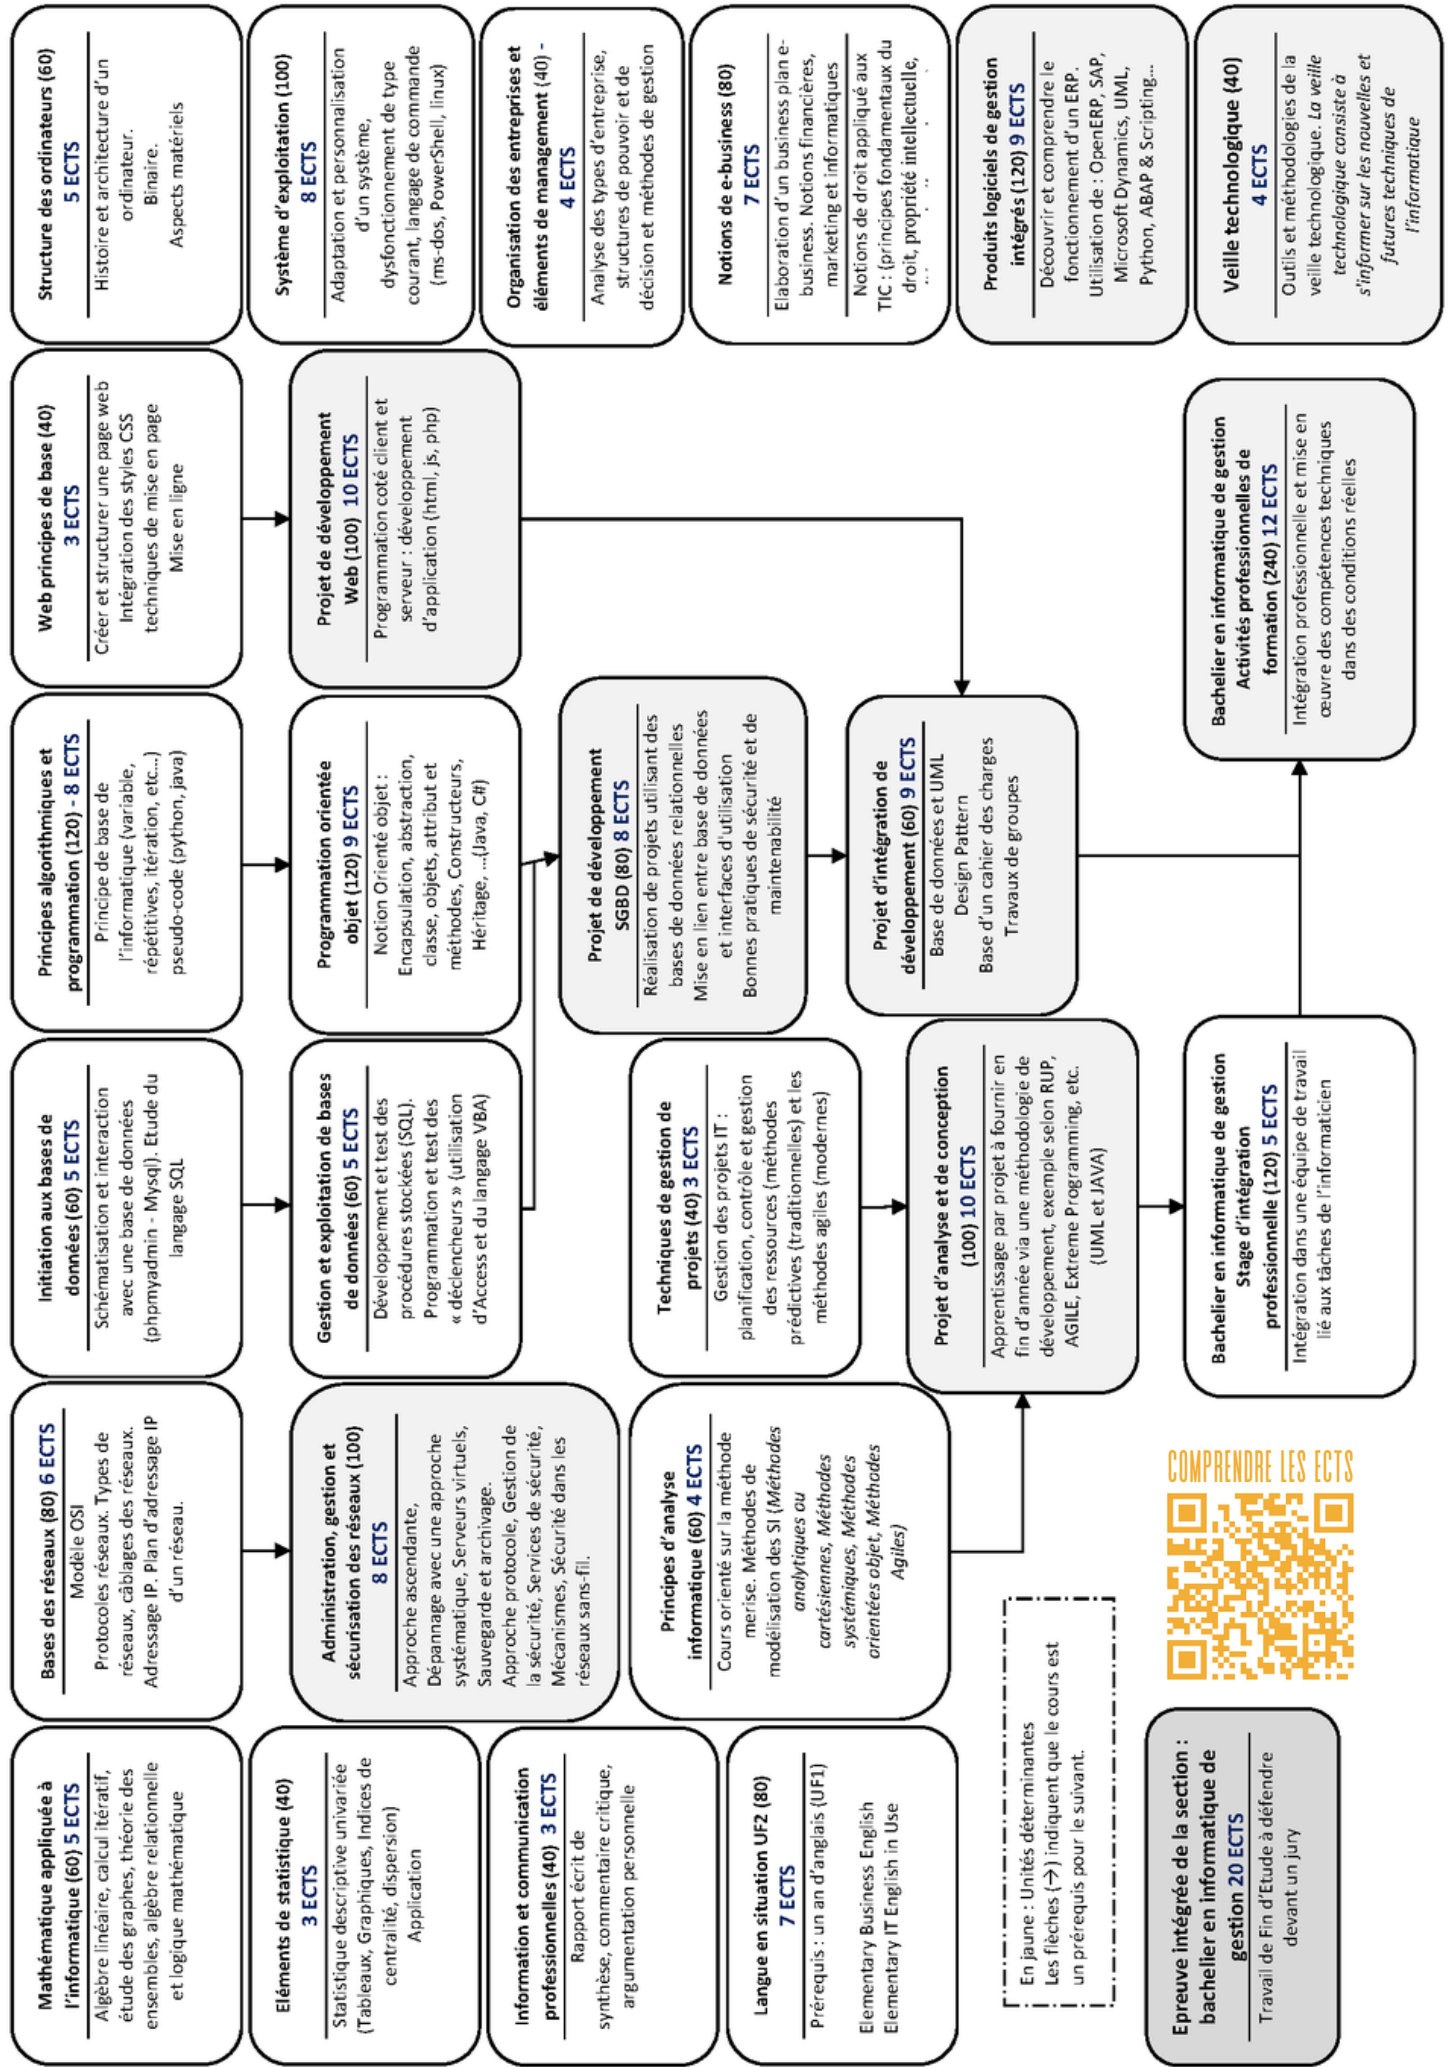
Structure des ordinateurs (60)
5 ECTS
Histoire et architecture d'un ordinateur.
Binaire.
Aspects matériels

Système d'exploitation (100)
8 ECTS
Adaptation et personnalisation d'un système, dysfonctionnement de type courant, langage de commande (ms-dos, PowerShell, linux)

Organisation des entreprises et éléments de management (40) - 4 ECTS
Analyse des types d'entreprise, structures de pouvoir et de décision et méthodes de gestion

Notions de e-business (80)
7 ECTS
Elaboration d'un business plan e-business. Notions financières, marketing et informatiques
Notions de droit appliqué aux TIC : (principes fondamentaux du droit, propriété intellectuelle, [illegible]

Produits logiciels de gestion intégrés (120) 9 ECTS
Découvrir et comprendre le fonctionnement d'un ERP.
Utilisation de : OpenERP, SAP, Microsoft Dynamics, UML, Python, ABAP & Scripting...

Veille technologique (40)
4 ECTS
Outils et méthodologies de la veille technologique. La veille technologique consiste à s'informer sur les nouvelles et futures techniques de l'informatique

Web principes de base (40)
3 ECTS
Créer et structurer une page web
Intégration des styles CSS techniques de mise en page
Mise en ligne

Projet de développement Web (100) 10 ECTS
Programmation coté client et serveur : développement d'application (html, js, php)

Bachelier en informatique de gestion Activités professionnelles de formation (240) 12 ECTS
Intégration professionnelle et mise en œuvre des compétences techniques dans des conditions réelles

Principes algorithmiques et programmation (120) - 8 ECTS
Principe de base de l'informatique (variable, répétitives, itération, etc...) pseudo-code (python, java)

Programmation orientée objet (120) 9 ECTS
Notion Orienté objet : Encapsulation, abstraction, classe, objets, attribut et méthodes, Constructeurs, Héritage, ...(Java, C#)

Projet de développement SGBD (80) 8 ECTS
Réalisation de projets utilisant des bases de données relationnelles
Mise en lien entre base de données et interfaces d'utilisation
Bonnes pratiques de sécurité et de maintenabilité

Projet d'intégration de développement (60) 9 ECTS
Base de données et UML
Design Pattern
Base d'un cahier des charges
Travaux de groupes

Initiation aux bases de données (60) 5 ECTS
Schématisation et interaction avec une base de données (phpmyadmin - Mysql). Etude du langage SQL

Gestion et exploitation de bases de données (60) 5 ECTS
Développement et test des procédures stockées (SQL). Programmation et test des « déclencheurs » (utilisation d'Access et du langage VBA)

Techniques de gestion de projets (40) 3 ECTS
Gestion des projets IT : planification, contrôle et gestion des ressources (méthodes prédictives (traditionnelles) et les méthodes agiles (modernes)

Projet d'analyse et de conception (100) 10 ECTS
Apprentissage par projet à fournir en fin d'année via une méthodologie de développement, exemple selon RUP, AGILE, Extreme Programming, etc. (UML et JAVA)

Bachelier en informatique de gestion Stage d'intégration professionnelle (120) 5 ECTS
Intégration dans une équipe de travail lié aux tâches de l'informaticien

Bases des réseaux (80) 6 ECTS
Modèle OSI
Protocoles réseaux. Types de réseaux, câblages des réseaux. Adressage IP. Plan d'adressage IP d'un réseau.

Administration, gestion et sécurisation des réseaux (100)
8 ECTS
Approche ascendante,
Dépannage avec une approche systématique, Serveurs virtuels, Sauvegarde et archivage.
Approche protocole, Gestion de la sécurité, Services de sécurité, Mécanismes, Sécurité dans les réseaux sans-fil.

Principes d'analyse informatique (60) 4 ECTS
Cours orienté sur la méthode merise. Méthodes de modélisation des SI (Méthodes analytiques ou cartésiennes, Méthodes systémiques, Méthodes orientées objet, Méthodes Agiles)

COMPRENDRE LES ECTS

Mathématique appliquée à l'informatique (60) 5 ECTS
Algèbre linéaire, calcul itératif, étude des graphes, théorie des ensembles, algèbre relationnelle et logique mathématique

Eléments de statistique (40)
3 ECTS
Statistique descriptive univariée (Tableaux, Graphiques, Indices de centralité, dispersion)
Application

Information et communication professionnelles (40) 3 ECTS
Rapport écrit de synthèse, commentaire critique, argumentation personnelle

Langue en situation UF2 (80)
7 ECTS
Prérequis : un an d'anglais (UF1)
Elementary Business English
Elementary IT English in Use

En jaune : Unités déterminantes
Les flèches (→) indiquent que le cours est un prérequis pour le suivant.

Epreuve intégrée de la section : bachelier en informatique de gestion 20 ECTS
Travail de Fin d'Etude à défendre devant un jury